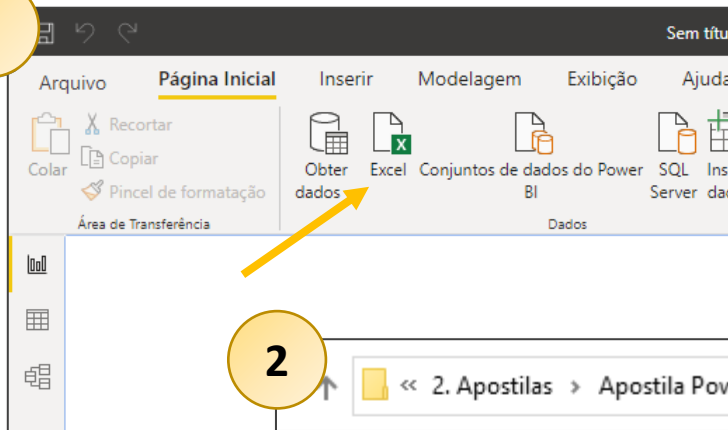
Sem títu

Arquivo Página Inicial Inserir Modelagem Exibição Ajuda

Colar Recortar Copiar Pincel de formatação

Área de Transferência

Obter dados Excel Conjuntos de dados do Power BI SQL Server Ins dad

Dados

2

« 2. Apostilas › Apostila Pow